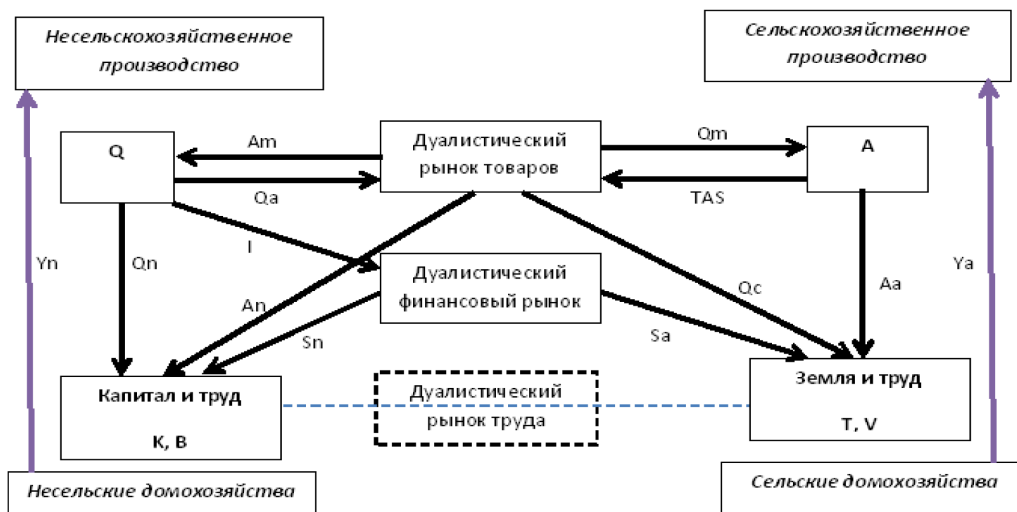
Несельскохозяйственное производство

Сельскохозяйственное производство

Q

Am

Дуалистический рынок товаров

Qm

A

Qa

TAS

I

Yn

Qn

Дуалистический финансовый рынок

Ya

An

Qc

Aa

Sn

Sa

Капитал и труд

K, B

Дуалистический рынок труда

Земля и труд

T, V

Несельские домохозяйства

Сельские домохозяйства